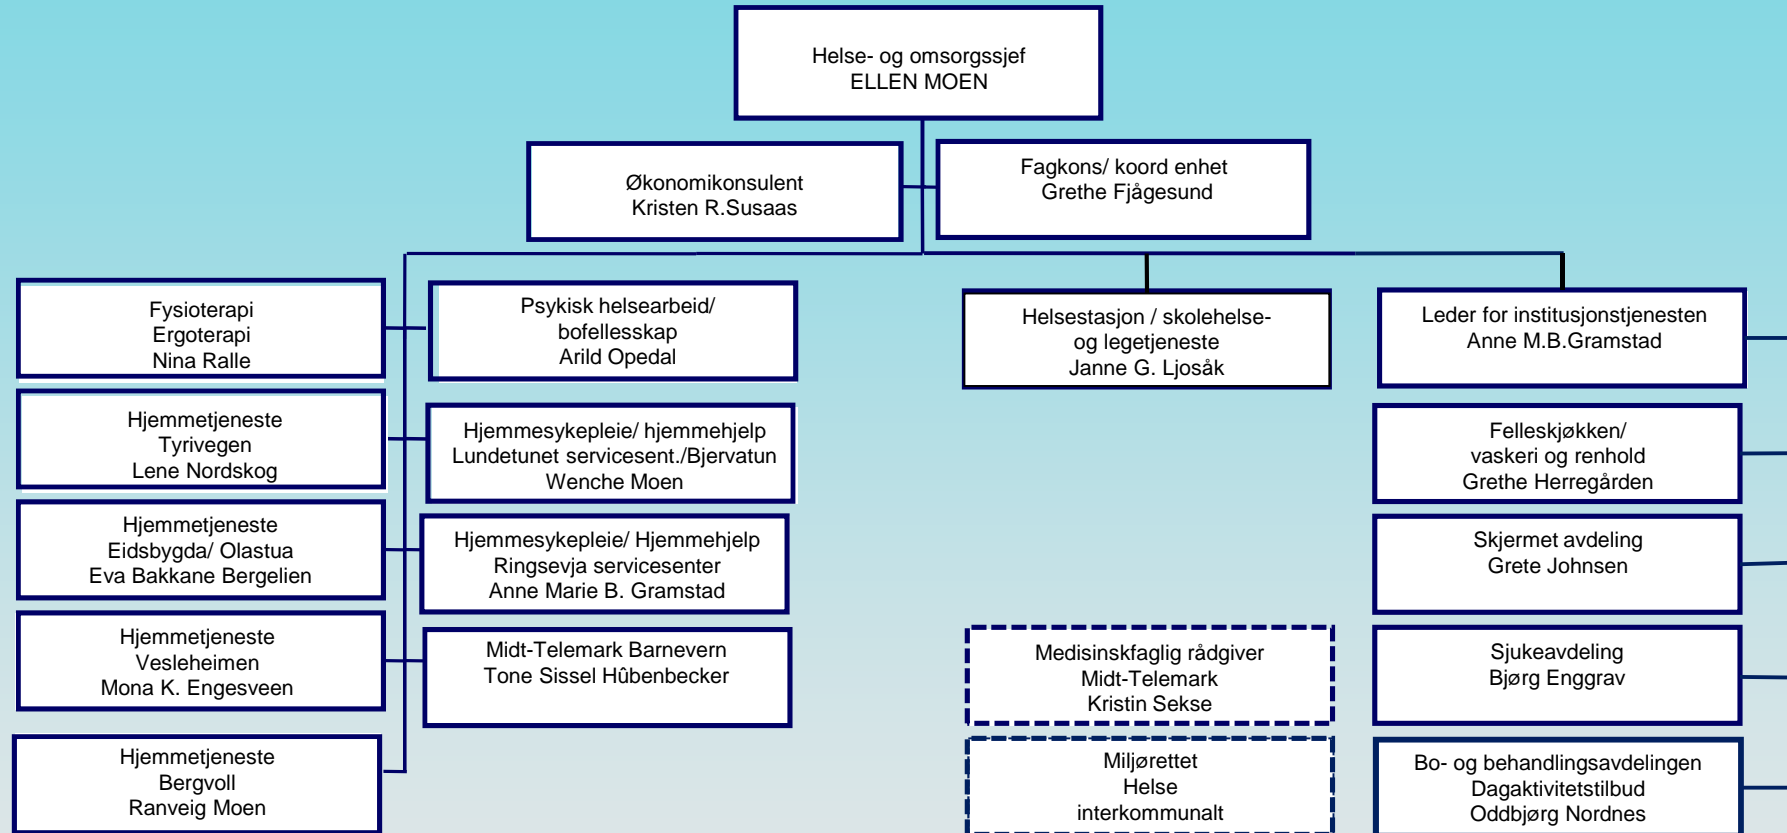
Helse- og omsorgssjef
ELLEN MOEN

Økonomikonsulent
Kristen R.Susaas

Fagkons/ koord enhet
Grethe Fjågesund

Fysioterapi
Ergoterapi
Nina Ralle

Psykisk helsearbeid/
bofellesskap
Arild Opedal

Helsestasjon / skolehelse- og legetjeneste
Janne G. Ljosåk

Leder for institusjonstjenesten
Anne M.B.Gramstad

Hjemmetjeneste
Tyrivegen
Lene Nordskog

Hjemmesykepleie/ hjemmehjelp
Lundetunet servicesent./Bjervatun
Wenche Moen

Felleskjøkken/
vaskeri og renhold
Grethe Herregården

Hjemmetjeneste
Eidsbygda/ Olastua
Eva Bakkane Bergelien

Hjemmesykepleie/ Hjemmehjelp
Ringsevja servicesenter
Anne Marie B. Gramstad

Skjermet avdeling
Grete Johnsen

Hjemmetjeneste
Vesleheimen
Mona K. Engesveen

Midt-Telemark Barnevern
Tone Sissel Hûbenbecker

Medisinskfaglig rådgiver
Midt-Telemark
Kristin Sekse

Sjukeavdeling
Bjørg Enggrav

Hjemmetjeneste
Bergvoll
Ranveig Moen

Miljørettet
Helse
interkommunalt

Bo- og behandlingsavdelingen
Dagaktivitetstilbud
Oddbjørg Nordnes